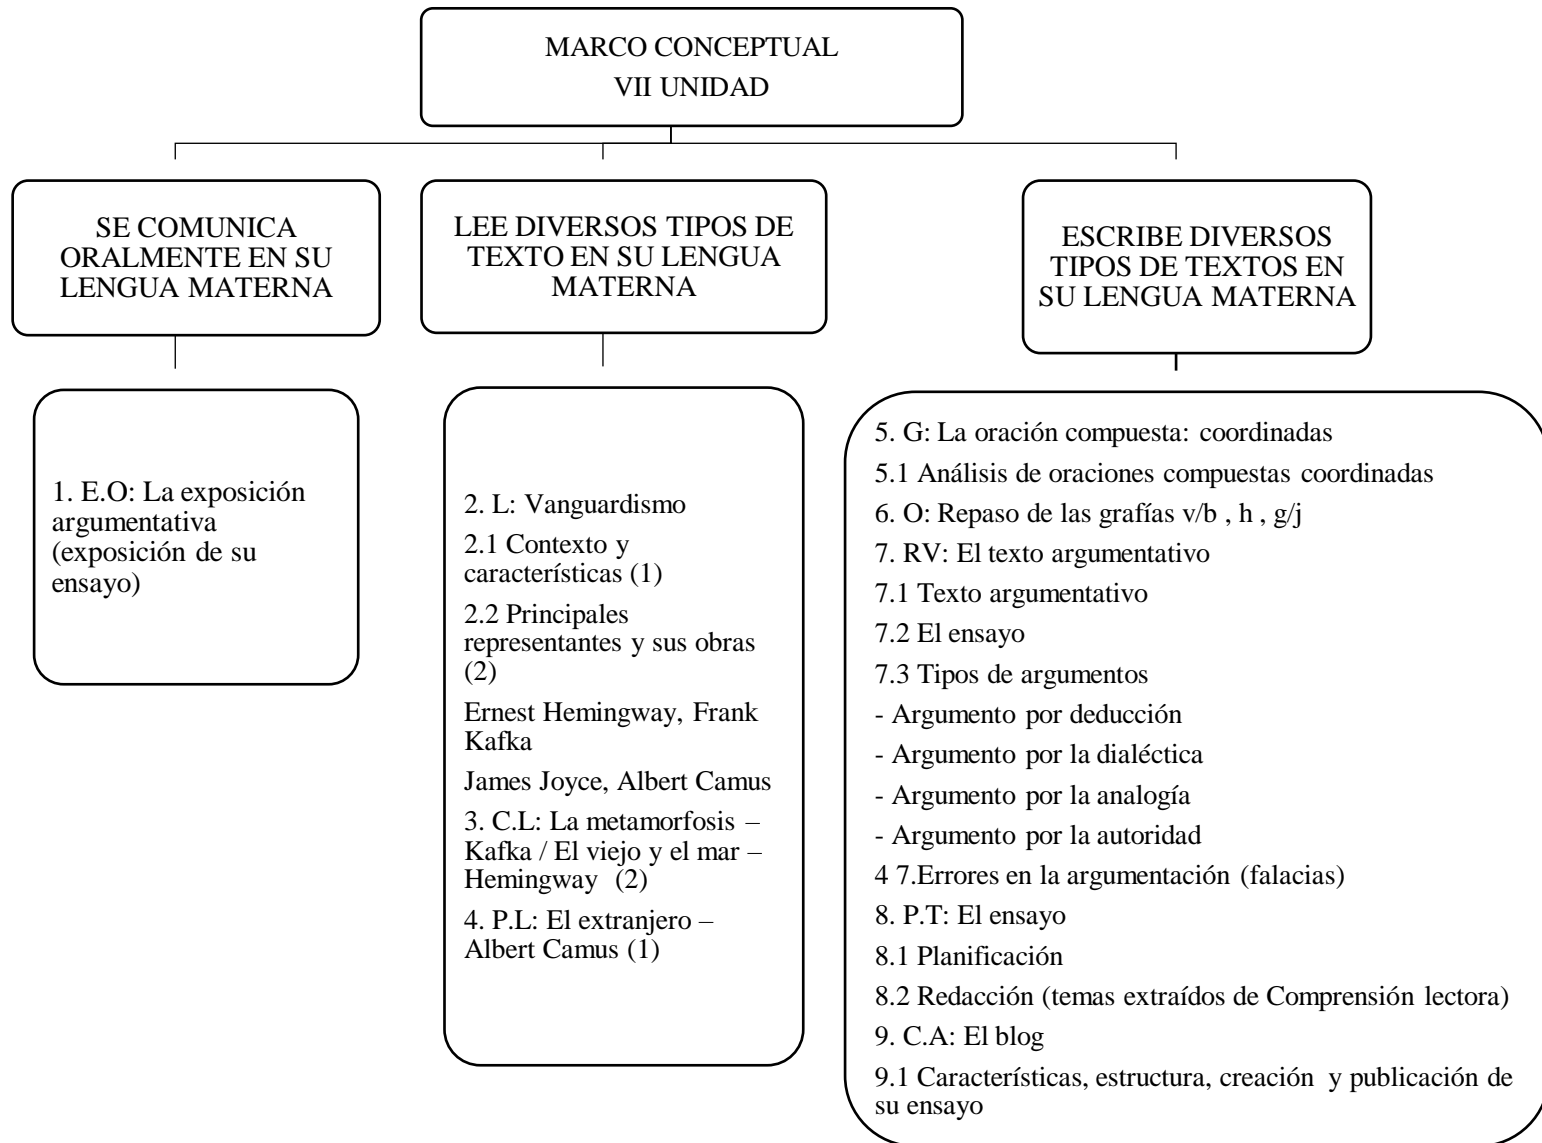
MARCO CONCEPTUAL
VII UNIDAD

SE COMUNICA ORALMENTE EN SU LENGUA MATERNA

LEE DIVERSOS TIPOS DE TEXTO EN SU LENGUA MATERNA

ESCRIBE DIVERSOS TIPOS DE TEXTOS EN SU LENGUA MATERNA

1. E.O: La exposición argumentativa (exposición de su ensayo)

2. L: Vanguardismo

2.1 Contexto y características (1)

2.2 Principales representantes y sus obras (2)

Ernest Hemingway, Frank Kafka

James Joyce, Albert Camus

3. C.L: La metamorfosis – Kafka / El viejo y el mar – Hemingway (2)

4. P.L: El extranjero – Albert Camus (1)

5. G: La oración compuesta: coordinadas

5.1 Análisis de oraciones compuestas coordinadas

6. O: Repaso de las grafías v/b , h , g/j

7. RV: El texto argumentativo

7.1 Texto argumentativo

7.2 El ensayo

7.3 Tipos de argumentos

- Argumento por deducción

- Argumento por la dialéctica

- Argumento por la analogía

- Argumento por la autoridad

4 7.Errores en la argumentación (falacias)

8. P.T: El ensayo

8.1 Planificación

8.2 Redacción (temas extraídos de Comprensión lectora)

9. C.A: El blog

9.1 Características, estructura, creación y publicación de su ensayo